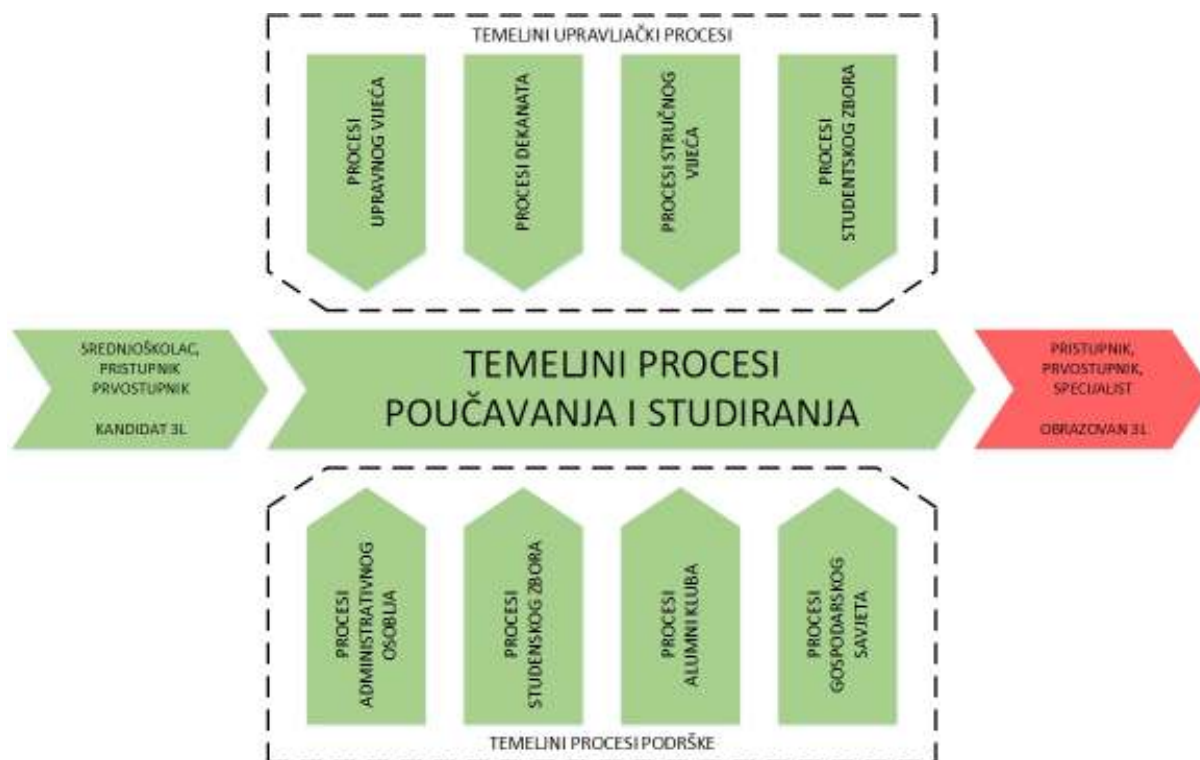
TEMELJNI UPRAVLJAČKI PROCESI

PROCESI UPRAVNOG VIJEĆA

PROCESI DEKANATA

PROCESI STRUČNOG VIJEĆA

PROCESI STUDENTSKOG ZBORA

SREDNJOŠKOLAC, PRISTUPNIK PRVOSTUPNIK

KANDIDAT 3L

TEMELJNI PROCESI POUČAVANJA I STUDIRANJA

PRISTUPNIK, PRVOSTUPNIK, SPECIJALIST

OBRAZOVAN 3L

PROCESI ADMINISTRATIVNOG OSOBLJA

PROCESI STUDENSKOG ZBORA

PROCESI ALUMNI KLUBA

PROCESI GOSPODARSKOG SAVJETA

TEMELJNI PROCESI PODRŠKE